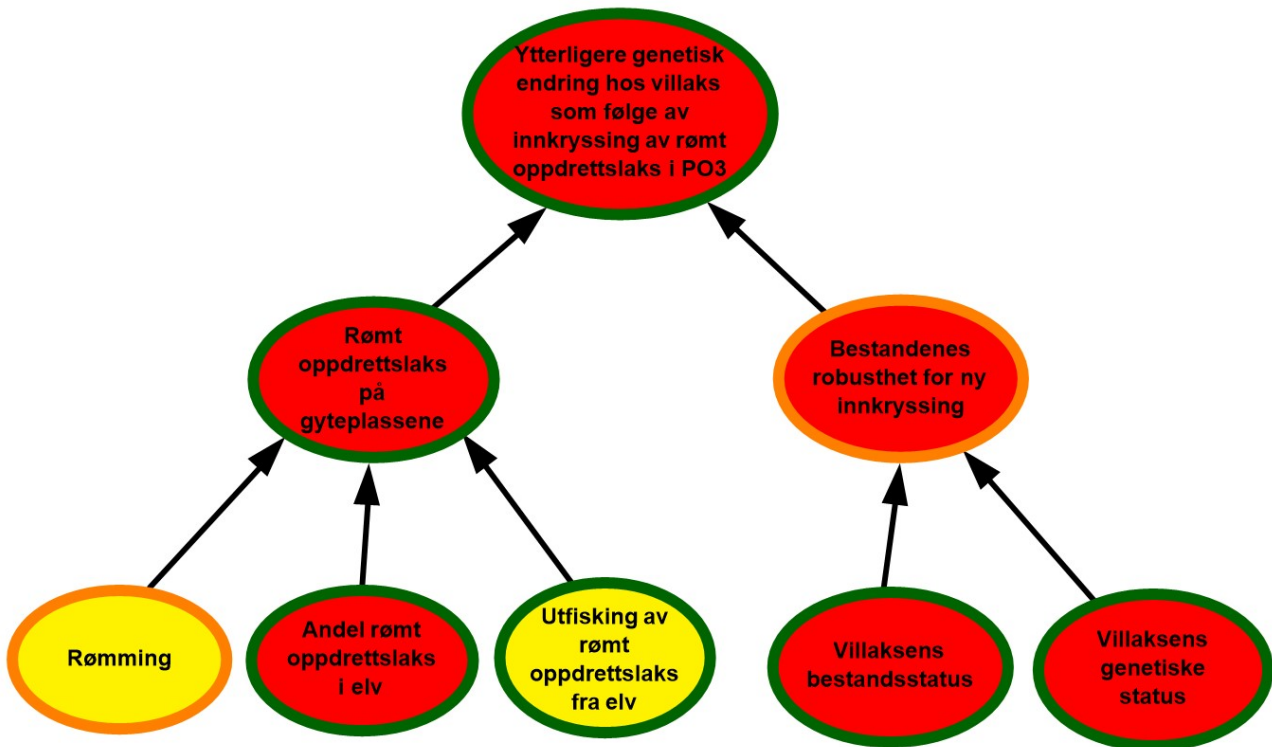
Ytterligere genetisk endring hos villaks som følge av innkryssing av rømt oppdrettslaks i PO3

Rømt oppdrettslaks på gyteplassene

Bestandenes robusthet for ny innkryssing

Rømming

Andel rømt oppdrettslaks i elv

Utfisking av rømt oppdrettslaks fra elv

Villaksens bestandsstatus

Villaksens genetiske status